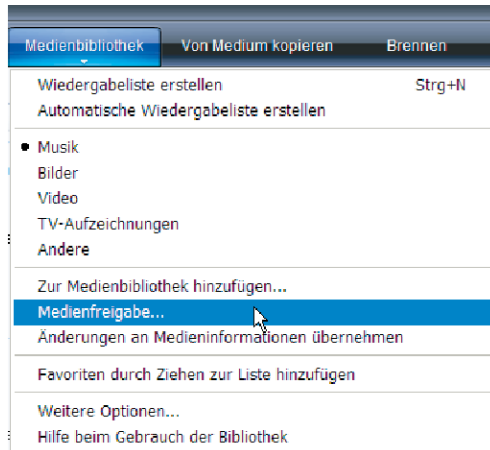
Medienbibliothek Von Medium kopieren Brennen

Wiedergabeliste erstellen Strg+N
Automatische Wiedergabeliste erstellen

Musik
Bilder
Video
TV-Aufzeichnungen
Andere

Zur Medienbibliothek hinzufügen...
Medienfreigabe...
Änderungen an Medieninformationen übernehmen

Favoriten durch Ziehen zur Liste hinzufügen

Weitere Optionen...
Hilfe beim Gebrauch der Bibliothek